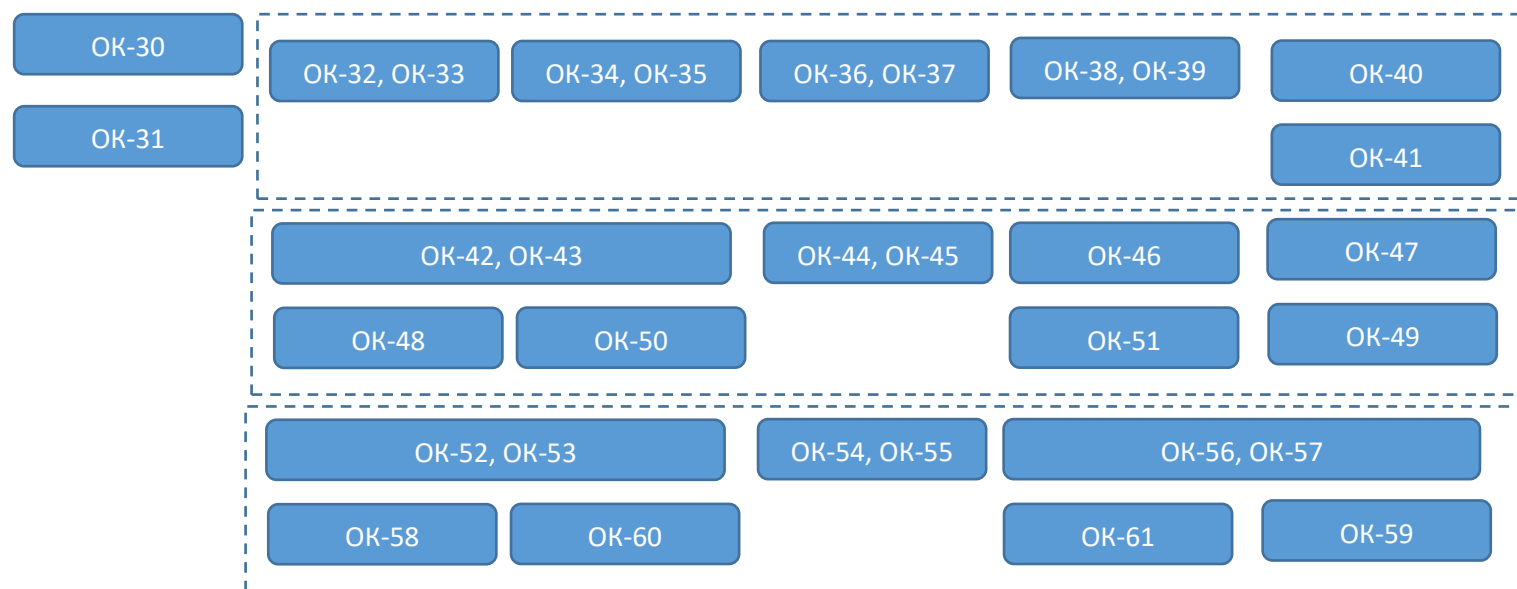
ОК-30

ОК-31

ОК-32, ОК-33

ОК-34, ОК-35

ОК-36, ОК-37

ОК-38, ОК-39

ОК-40

ОК-41

ОК-42, ОК-43

ОК-44, ОК-45

ОК-46

ОК-47

ОК-48

ОК-50

ОК-51

ОК-49

ОК-52, ОК-53

ОК-54, ОК-55

ОК-56, ОК-57

ОК-58

ОК-60

ОК-61

ОК-59